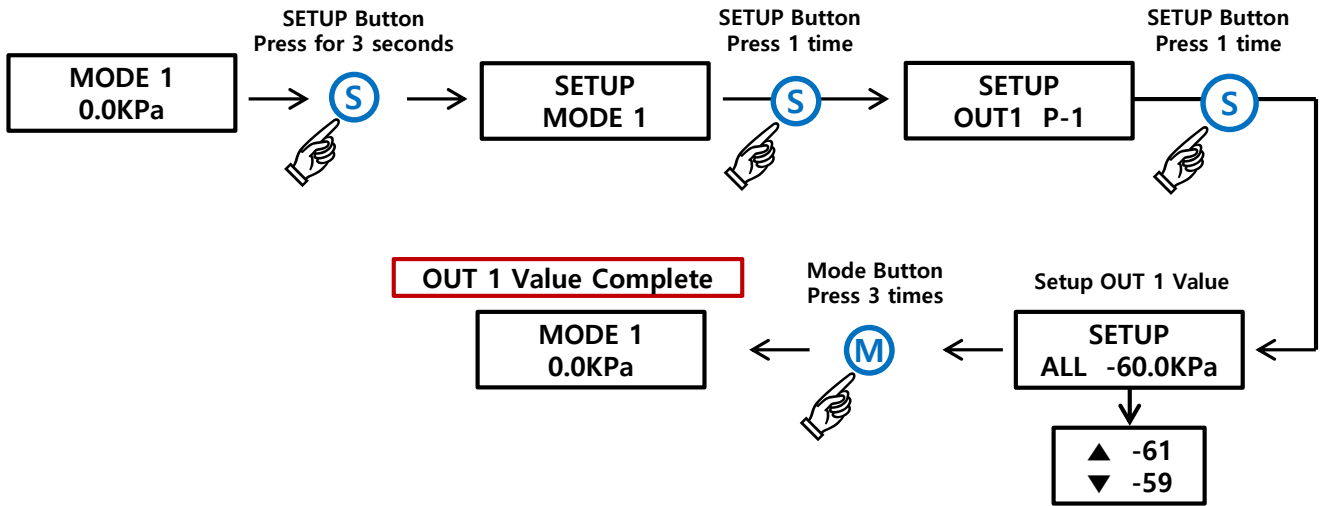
MODE 1
0.0KPa

SETUP Button
Press for 3 seconds

S

SETUP
MODE 1

SETUP Button
Press 1 time

S

SETUP
OUT1 P-1

SETUP Button
Press 1 time

S

Setup OUT 1 Value

SETUP
ALL -60.0KPa

▲ -61
▼ -59

Mode Button
Press 3 times

M

OUT 1 Value Complete

MODE 1
0.0KPa